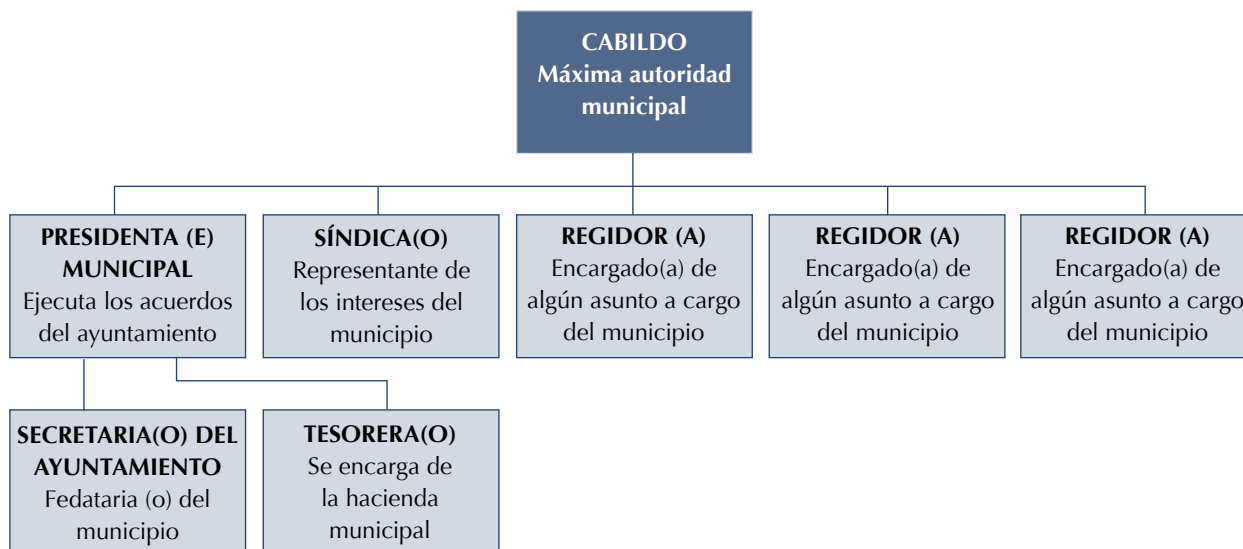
CABILDO
Máxima autoridad municipal

PRESIDENTA (E) MUNICIPAL
Ejecuta los acuerdos del ayuntamiento

SÍNDICA(O)
Representante de los intereses del municipio

REGIDOR (A)
Encargado(a) de algún asunto a cargo del municipio

REGIDOR (A)
Encargado(a) de algún asunto a cargo del municipio

REGIDOR (A)
Encargado(a) de algún asunto a cargo del municipio

SECRETARIA(O) DEL AYUNTAMIENTO
Fedataria (o) del municipio

TESORERA(O)
Se encarga de la hacienda municipal